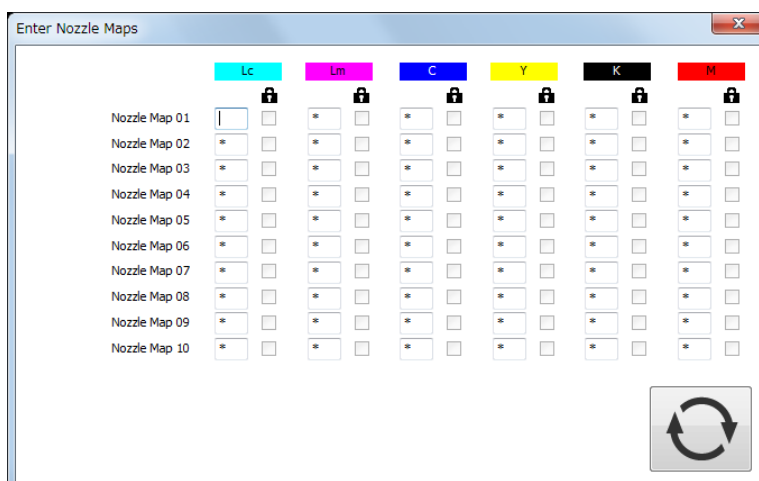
Enter Nozzle Maps

|  | Lc | Lm | C | Y | K | M |
|---|---|---|---|---|---|---|
| Nozzle Map 01 |  | * | * | * | * | * |
| Nozzle Map 02 | * | * | * | * | * | * |
| Nozzle Map 03 | * | * | * | * | * | * |
| Nozzle Map 04 | * | * | * | * | * | * |
| Nozzle Map 05 | * | * | * | * | * | * |
| Nozzle Map 06 | * | * | * | * | * | * |
| Nozzle Map 07 | * | * | * | * | * | * |
| Nozzle Map 08 | * | * | * | * | * | * |
| Nozzle Map 09 | * | * | * | * | * | * |
| Nozzle Map 10 | * | * | * | * | * | * |